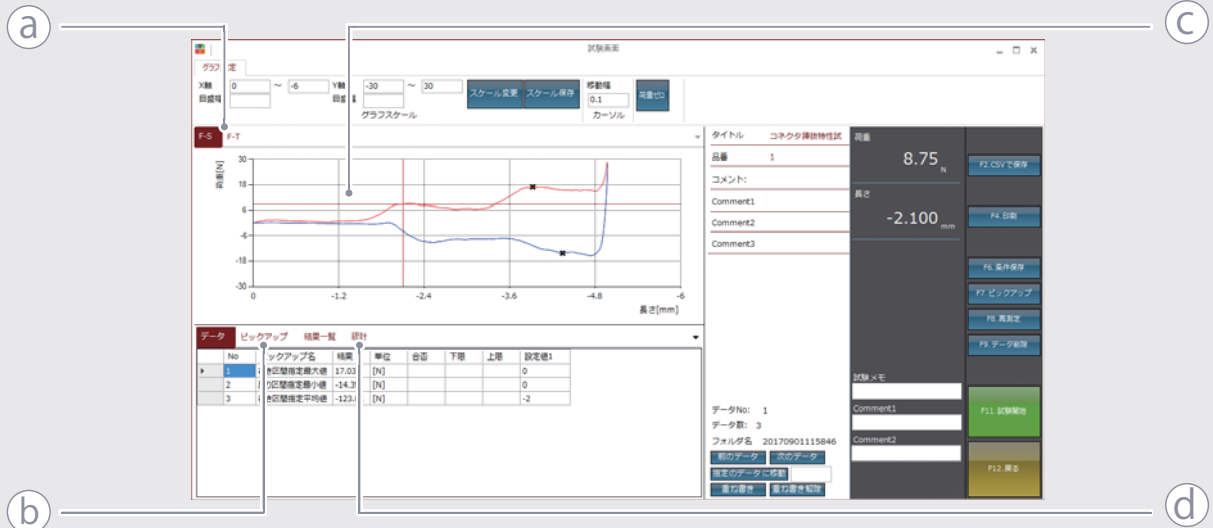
a

c

試験画面

グラフ設定

X軸 0 ~ -6 Y軸 -30 ~ 30 スケール変更 スケール保存 移動幅 0.1 荷重ゼロ
目盛幅 目盛幅
グラフスケール カーソル

F-S F-T

荷重[N]

30
18
6
-6
-18
-30

0 -1.2 -2.4 -3.6 -4.8 -6

長さ[mm]

データ ピックアップ 結果一覧 統計

| | No | ピックアップ名 | 結果 | 単位 | 合否 | 下限 | 上限 | 設定値1 |
|---|---|---|---|---|---|---|---|---|
| ▸ | 1 | 区間指定最大値 | 17.03 | [N] | | | | 0 |
| | 2 | 区間指定最小値 | -14.39 | [N] | | | | 0 |
| | 3 | 区間指定平均値 | -123. | [N] | | | | -2 |

タイトル コネクタ挿抜特性試
品番 1
コメント:
Comment1
Comment2
Comment3

データNo: 1
データ数: 3
フォルダ名 20170901115846
前のデータ 次のデータ
指定のデータに移動
重ね書き 重ね書き解除

荷重
8.75 N
長さ
-2.100 mm

F2. CSVで保存
F4. 印刷
F6. 条件保存
F7. ピックアップ
F8. 再測定
F9. データ削除

試験メモ
Comment1
Comment2

F11. 試験開始
F12. 戻る

b

d